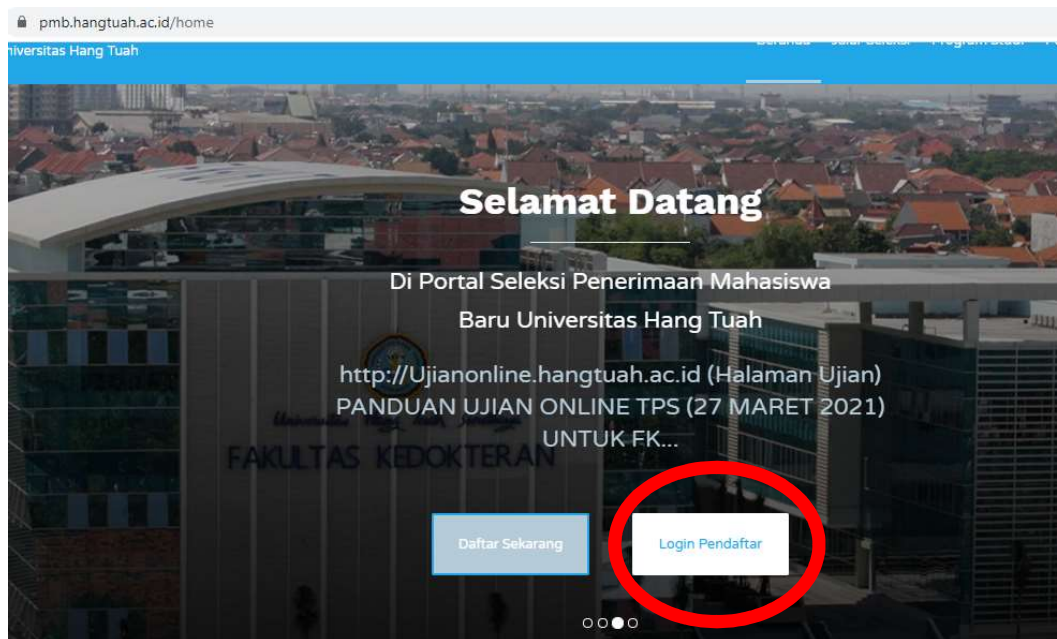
pmb.hangtuah.ac.id/home

iversitas Hang Tuah

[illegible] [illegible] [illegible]

Selamat Datang

Di Portal Seleksi Penerimaan Mahasiswa Baru Universitas Hang Tuah

http://Ujianonline.hangtuah.ac.id (Halaman Ujian) PANDUAN UJIAN ONLINE TPS (27 MARET 2021) UNTUK FK...

FAKULTAS KEDOKTERAN

Daftar Sekarang

Login Pendaftar